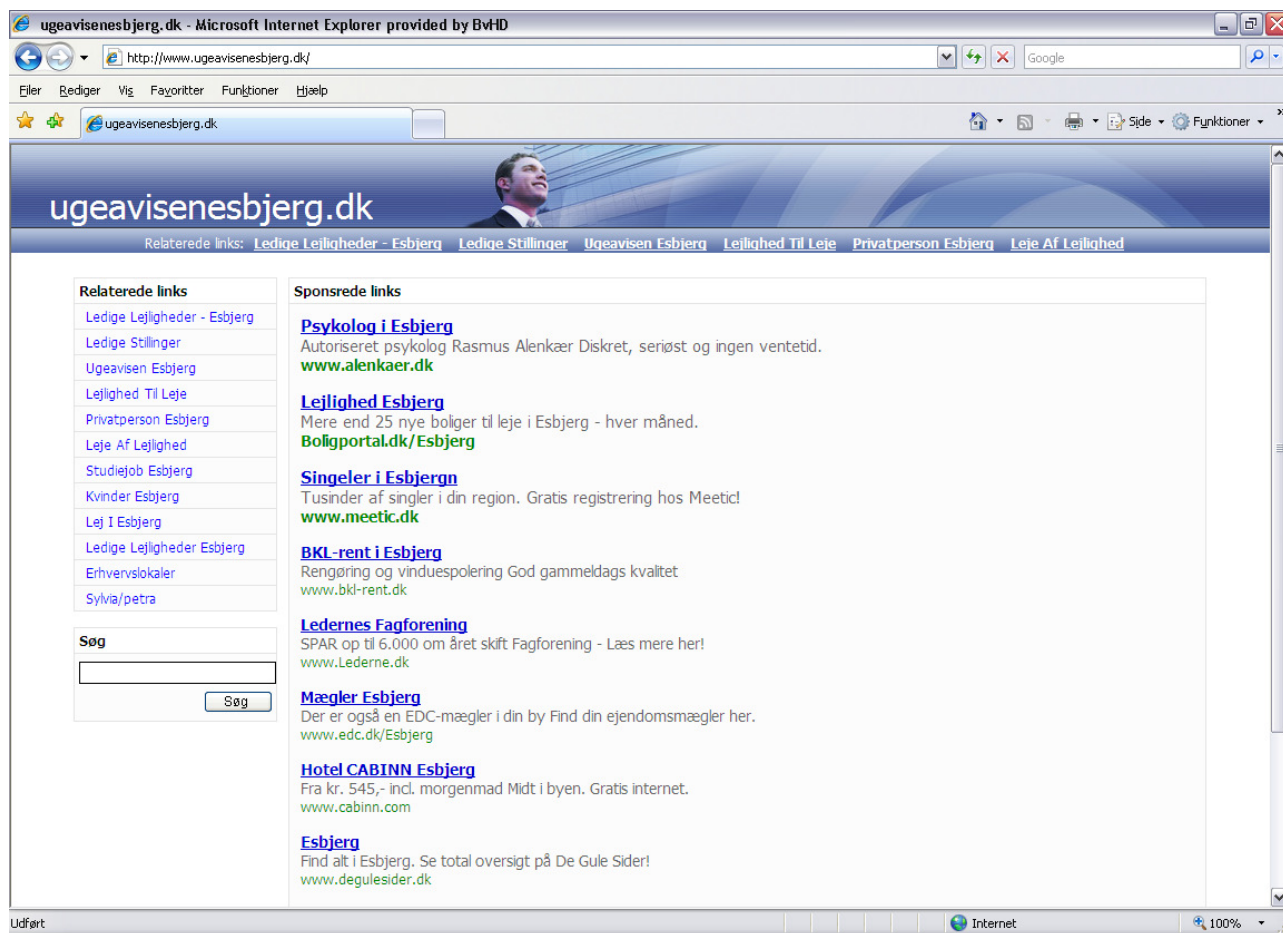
ugeavisenesbjerg.dk - Microsoft Internet Explorer provided by BvHD

http://www.ugeavisenesbjerg.dk/

Google

Filer Rediger Vis Favoritter Funktioner Hjælp

ugeavisenesbjerg.dk

Side Funktioner

ugeavisenesbjerg.dk

Relaterede links: Ledige Lejligheder - Esbjerg Ledige Stillinger Ugeavisen Esbjerg Lejlighed Til Leje Privatperson Esbjerg Leje Af Lejlighed

Relaterede links
Ledige Lejligheder - Esbjerg
Ledige Stillinger
Ugeavisen Esbjerg
Lejlighed Til Leje
Privatperson Esbjerg
Leje Af Lejlighed
Studiejob Esbjerg
Kvinder Esbjerg
Lej I Esbjerg
Ledige Lejligheder Esbjerg
Erhvervslokaler
Sylvia/petra

Søg

Søg

Sponsrede links

Psykolog i Esbjerg
Autoriseret psykolog Rasmus Alenkær Diskret, seriøst og ingen ventetid.
www.alenkaer.dk

Lejlighed Esbjerg
Mere end 25 nye boliger til leje i Esbjerg - hver måned.
Boligportal.dk/Esbjerg

Singeler i Esbjergn
Tusinder af singler i din region. Gratis registrering hos Meetic!
www.meetic.dk

BKL-rent i Esbjerg
Rengøring og vinduespolering God gammeldags kvalitet
www.bkl-rent.dk

Ledernes Fagforening
SPAR op til 6.000 om året skift Fagforening - Læs mere her!
www.Lederne.dk

Mægler Esbjerg
Der er også en EDC-mægler i din by Find din ejendomsmægler her.
www.edc.dk/Esbjerg

Hotel CABINN Esbjerg
Fra kr. 545,- incl. morgenmad Midt i byen. Gratis internet.
www.cabinn.com

Esbjerg
Find alt i Esbjerg. Se total oversigt på De Gule Sider!
www.degulesider.dk

Udført

Internet

100%